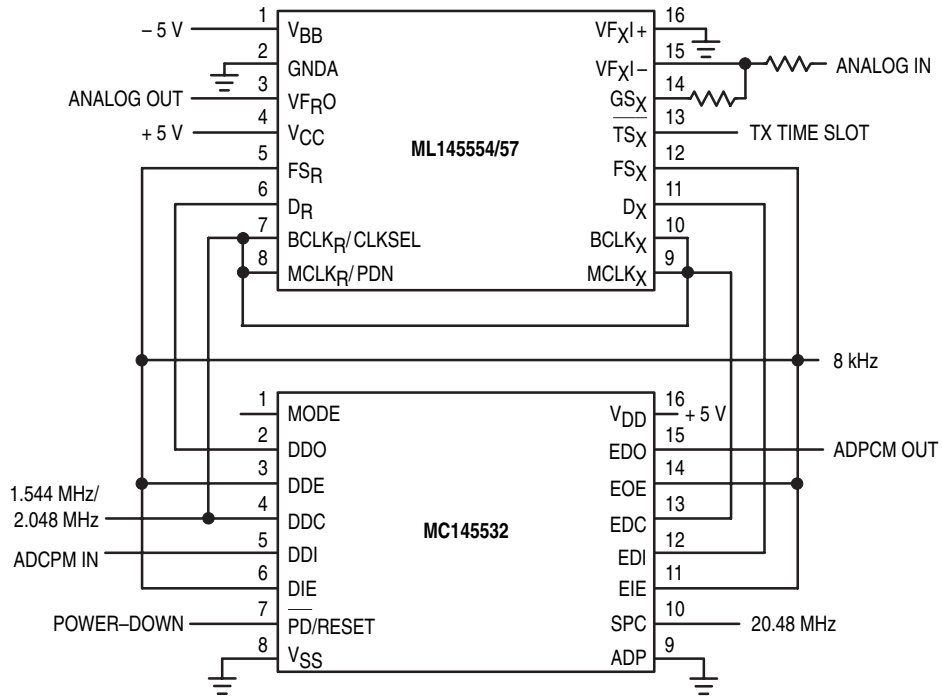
– 5 V
1 $V_{BB}$
2 GNDA
ANALOG OUT
3 $VF_RO$
+ 5 V
4 $V_{CC}$
5 $FS_R$
6 $D_R$
7 $BCLK_R$/ CLKSEL
8 $MCLK_R$/ PDN

ML145554/57

16 $VF_XI+$
15 $VF_XI-$
ANALOG IN
14 $GS_X$
13 $\overline{TS_X}$
TX TIME SLOT
12 $FS_X$
11 $D_X$
10 $BCLK_X$
9 $MCLK_X$

8 kHz

1 MODE
2 DDO
3 DDE
1.544 MHz/
2.048 MHz
4 DDC
ADCPM IN
5 DDI
6 DIE
POWER–DOWN
7 $\overline{PD}$/RESET
8 $V_{SS}$

MC145532

16 $V_{DD}$ + 5 V
15 EDO
ADPCM OUT
14 EOE
13 EDC
12 EDI
11 EIE
10 SPC
20.48 MHz
9 ADP